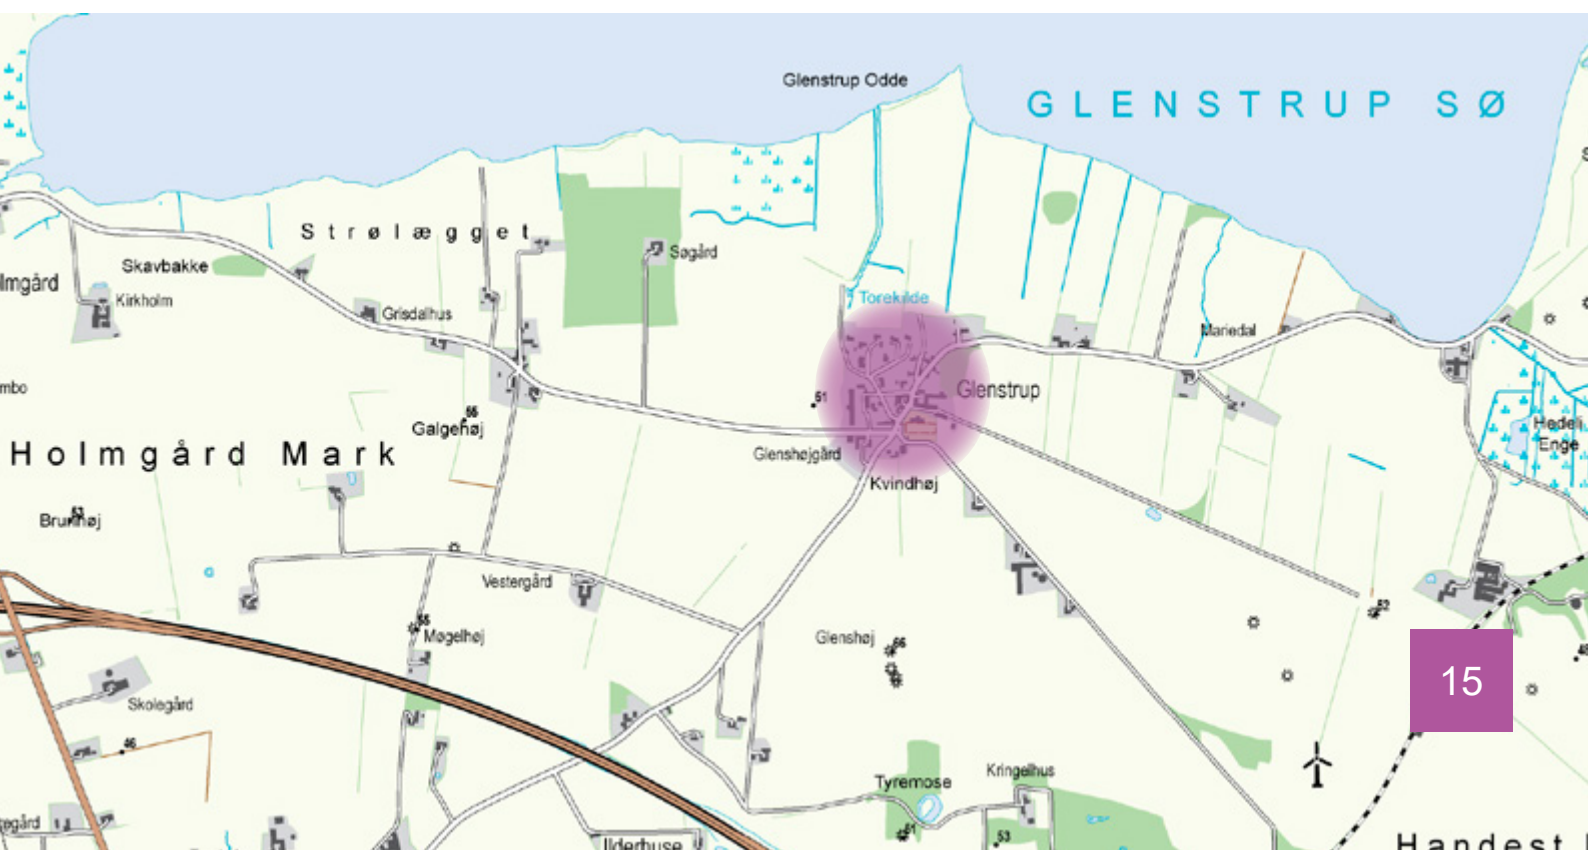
Glenstrup Odde

GLENSTRUP SØ

Strølægget

Skavbakke

lmgård

Kirkholm

Grisdalhus

Søgård

Torekilde

Mariedal

Glenstrup

51

mbo

56

Galgehøj

Holmgård Mark

Glenshøjgård

Kvindhøj

Heden Enge

Brunhøj

Vestergård

55

Møgelhøj

Glenshøj

56

52

15

Skolegård

46

Tyremose

Kringelhus

51

53

Ilderhuse

ægård

Handest